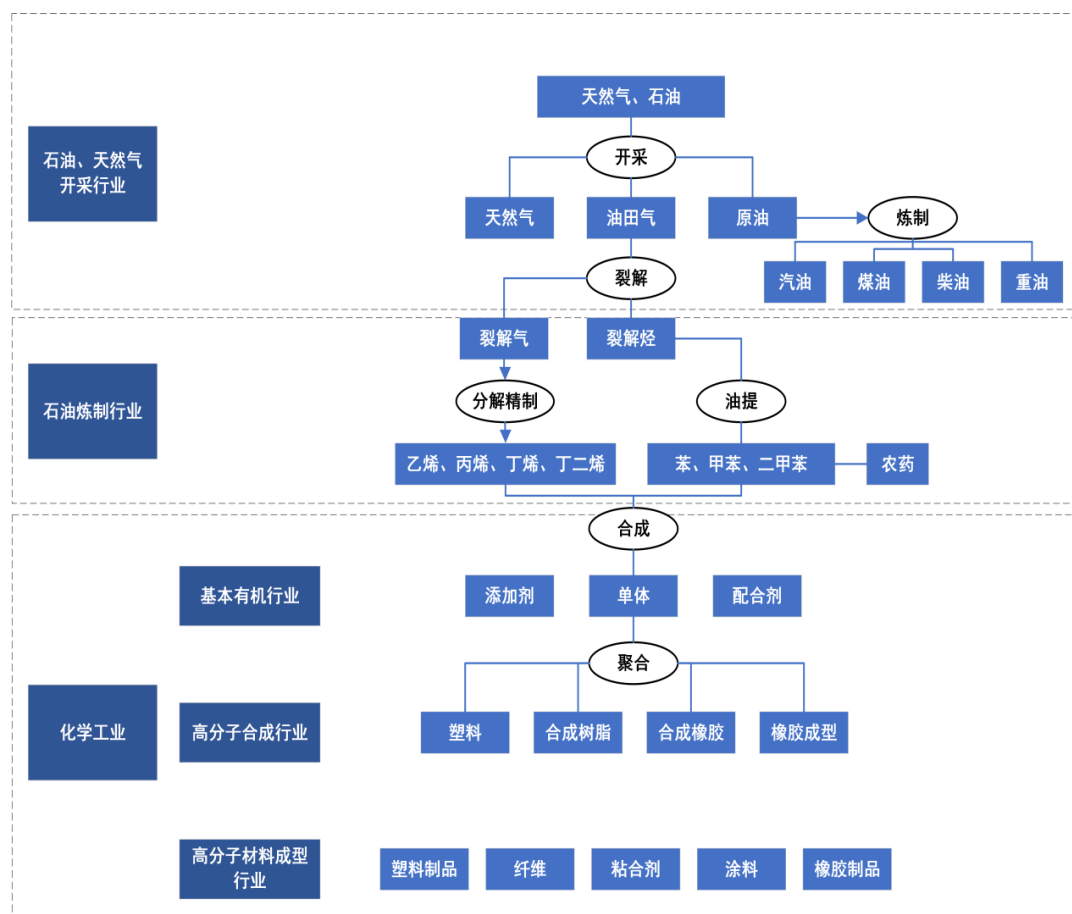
天然气、石油

石油、天然气开采行业

开采

天然气

油田气

原油

炼制

汽油

煤油

柴油

重油

裂解

裂解气

裂解烃

石油炼制行业

分解精制

油提

乙烯、丙烯、丁烯、丁二烯

苯、甲苯、二甲苯

农药

合成

基本有机行业

添加剂

单体

配合剂

聚合

化学工业

高分子合成行业

塑料

合成树脂

合成橡胶

橡胶成型

高分子材料成型行业

塑料制品

纤维

粘合剂

涂料

橡胶制品